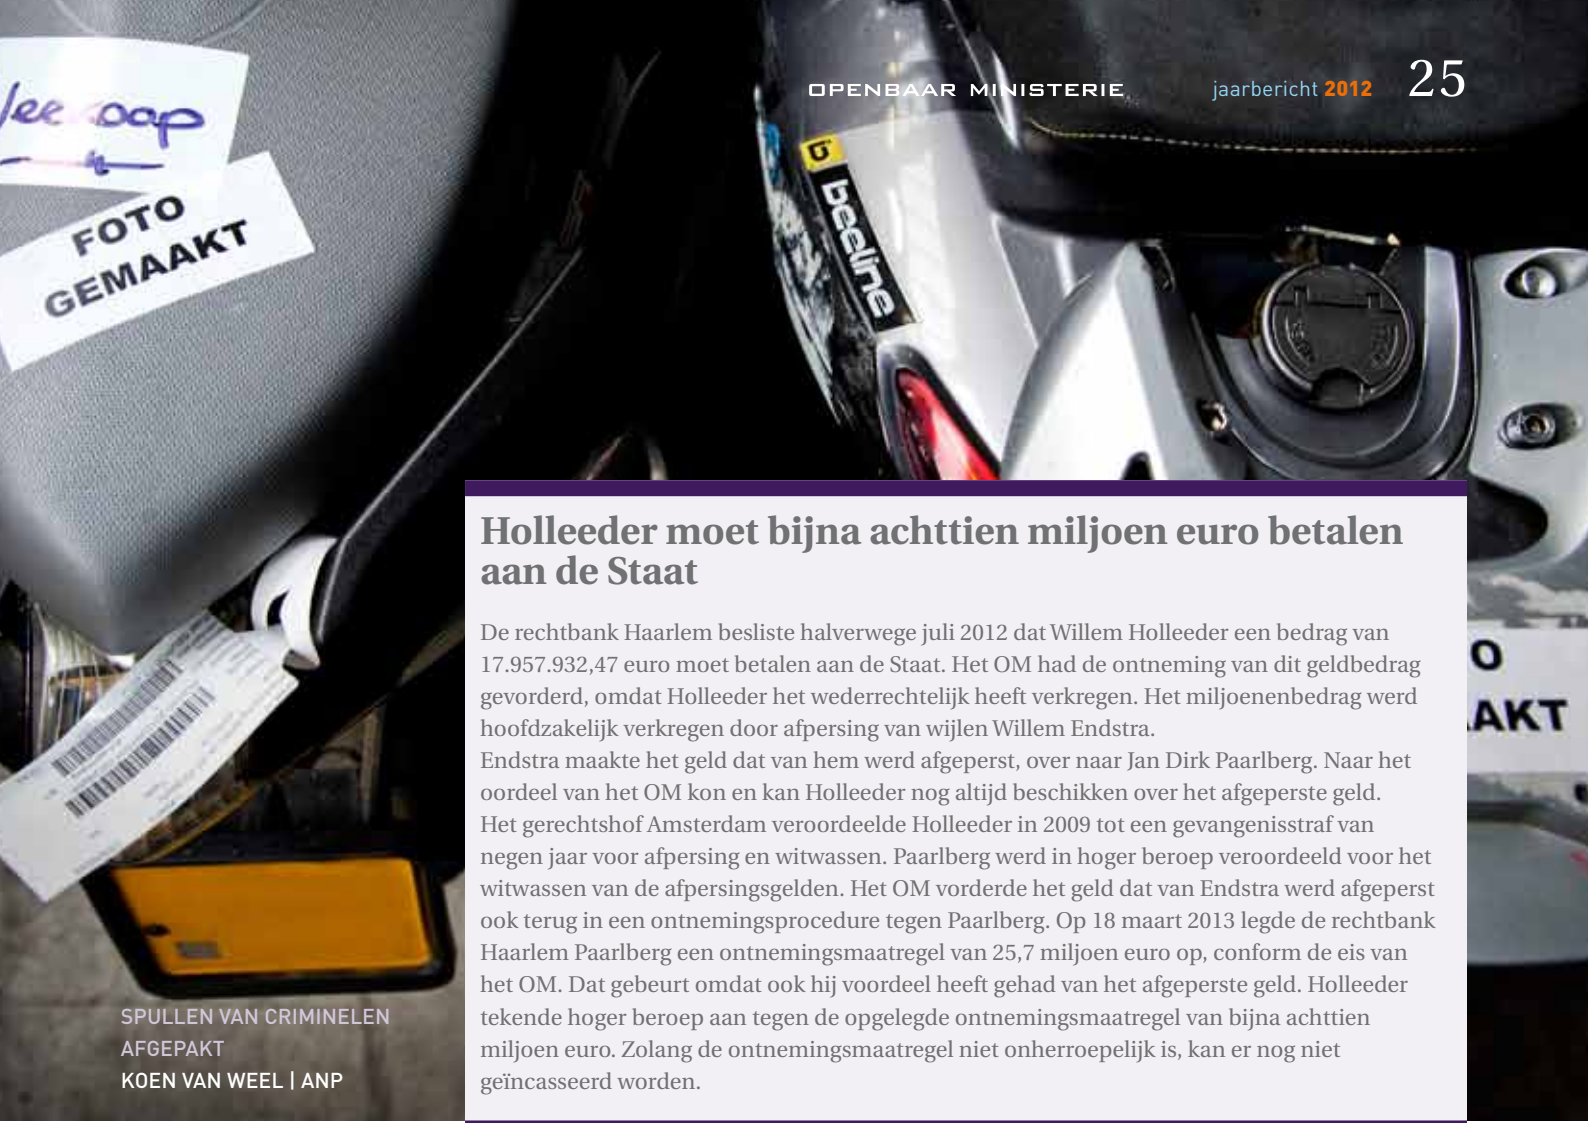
OPENBAAR MINISTERIE jaarbericht 2012 25

Verkoop

FOTO GEMAAKT

beeline

O
AKT

Holleeder moet bijna achttien miljoen euro betalen aan de Staat

De rechtbank Haarlem besliste halverwege juli 2012 dat Willem Holleeder een bedrag van 17.957.932,47 euro moet betalen aan de Staat. Het OM had de ontneming van dit geldbedrag gevorderd, omdat Holleeder het wederrechtelijk heeft verkregen. Het miljoenenbedrag werd hoofdzakelijk verkregen door afpersing van wijlen Willem Endstra.
Endstra maakte het geld dat van hem werd afgeperst, over naar Jan Dirk Paarlberg. Naar het oordeel van het OM kon en kan Holleeder nog altijd beschikken over het afgeperste geld. Het gerechtshof Amsterdam veroordeelde Holleeder in 2009 tot een gevangenisstraf van negen jaar voor afpersing en witwassen. Paarlberg werd in hoger beroep veroordeeld voor het witwassen van de afpersingsgelden. Het OM vorderde het geld dat van Endstra werd afgeperst ook terug in een ontnemingsprocedure tegen Paarlberg. Op 18 maart 2013 legde de rechtbank Haarlem Paarlberg een ontnemingsmaatregel van 25,7 miljoen euro op, conform de eis van het OM. Dat gebeurt omdat ook hij voordeel heeft gehad van het afgeperste geld. Holleeder tekende hoger beroep aan tegen de opgelegde ontnemingsmaatregel van bijna achttien miljoen euro. Zolang de ontnemingsmaatregel niet onherroepelijk is, kan er nog niet geïncasseerd worden.

SPULLEN VAN CRIMINELEN AFGEPAKT
KOEN VAN WEEL | ANP